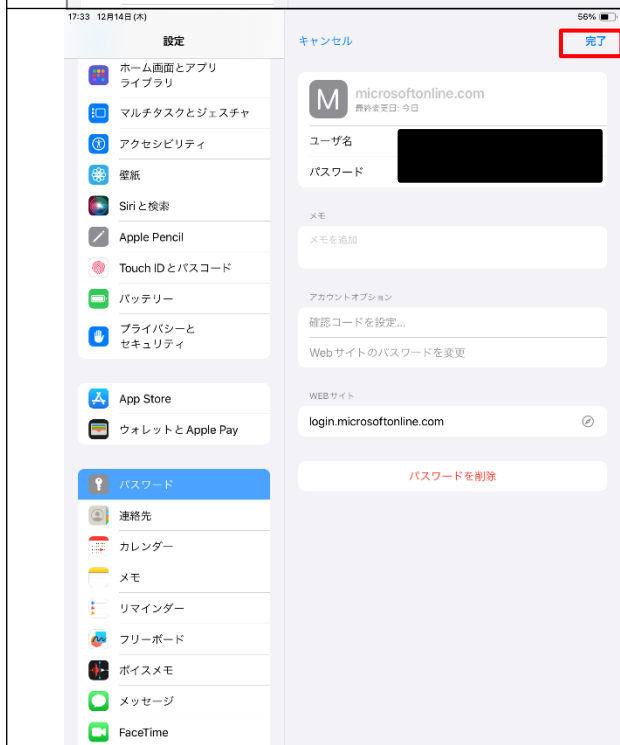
17:33 12月14日(木)

56%

設定

ホーム画面とアプリライブラリ

マルチタスクとジェスチャ

アクセシビリティ

壁紙

Siriと検索

Apple Pencil

Touch IDとパスコード

バッテリー

プライバシーとセキュリティ

App Store

ウォレットとApple Pay

パスワード

連絡先

カレンダー

メモ

リマインダー

フリーボード

ボイスメモ

メッセージ

FaceTime

キャンセル

完了

M

microsoftonline.com

最終変更日: 今日

ユーザ名

パスワード

メモ

メモを追加

アカウントオプション

確認コードを設定...

Webサイトのパスワードを変更

WEBサイト

login.microsoftonline.com

パスワードを削除